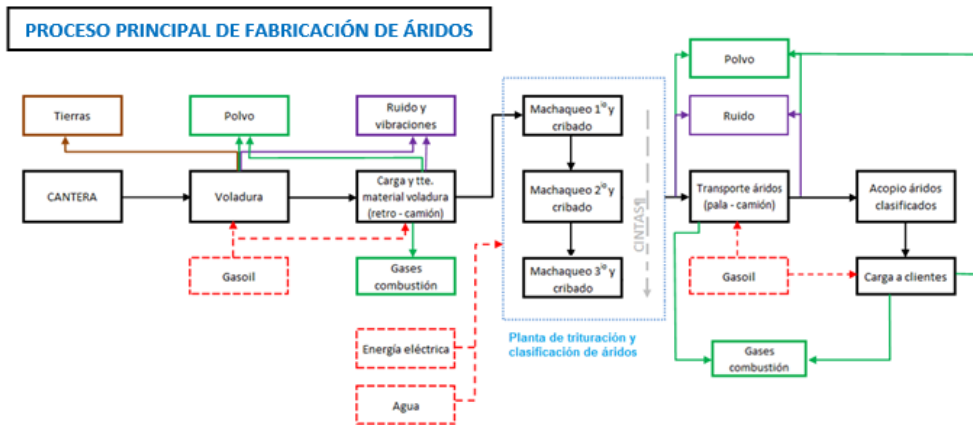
PROCESO PRINCIPAL DE FABRICACIÓN DE ÁRIDOS

Tierras

Polvo

Ruido y vibraciones

CANTERA

Voladura

Carga y tte. material voladura (retro - camión)

Gasoil

Gases combustión

Energía eléctrica

Agua

Machaqueo 1º y cribado

Machaqueo 2º y cribado

Machaqueo 3º y cribado

CINTAS

Planta de trituración y clasificación de áridos

Polvo

Ruido

Transporte áridos (pala - camión)

Acopio áridos clasificados

Gasoil

Carga a clientes

Gases combustión